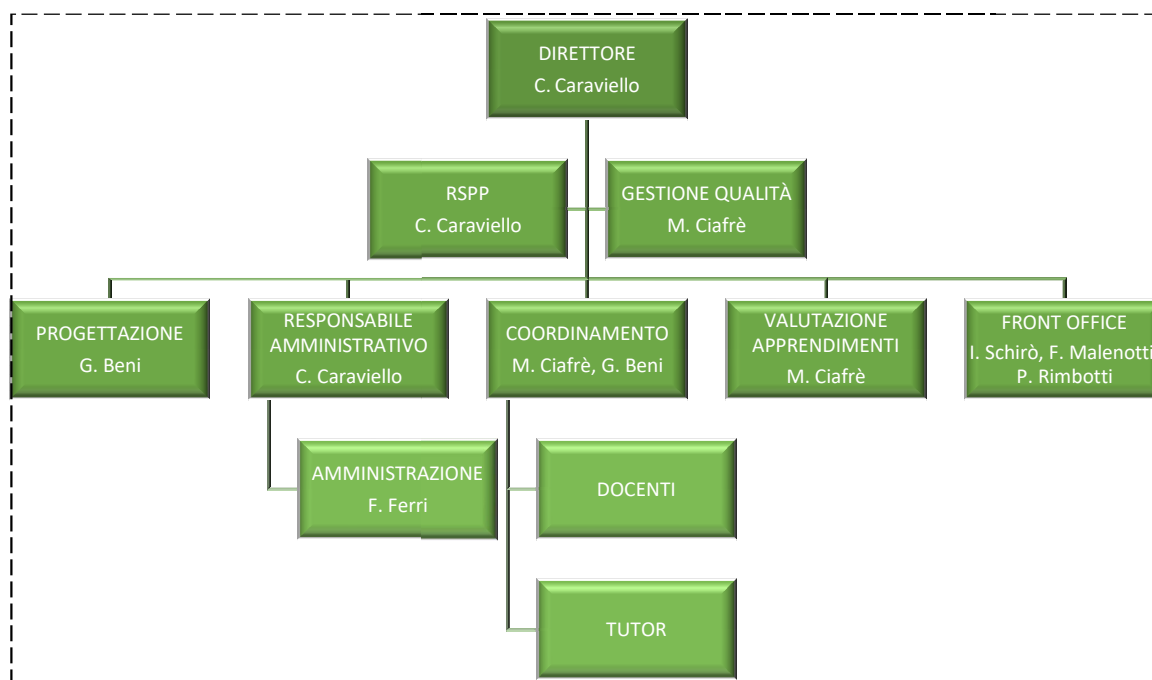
DIRETTORE
C. Caraviello

RSPP
C. Caraviello

GESTIONE QUALITÀ
M. Ciafrè

PROGETTAZIONE
G. Beni

RESPONSABILE AMMINISTRATIVO
C. Caraviello

COORDINAMENTO
M. Ciafrè, G. Beni

VALUTAZIONE APPRENDIMENTI
M. Ciafrè

FRONT OFFICE
I. Schirò, F. Malenotti
P. Rimbotti

AMMINISTRAZIONE
F. Ferri

DOCENTI

TUTOR